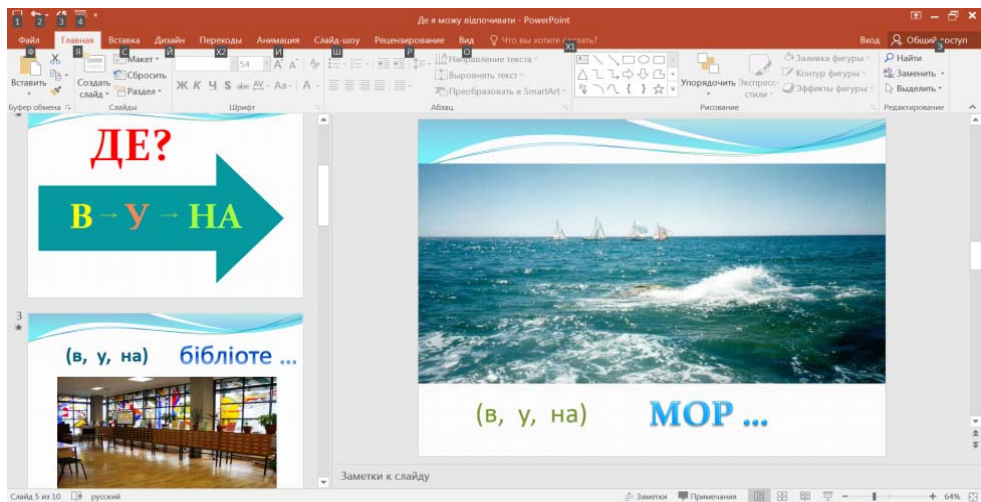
Де я можу відпочивати - PowerPoint

Файл Главная Вставка Дизайн Переходы Анимация Слайд-шоу Рецензирование Вид Что вы хотите сделать?

Вход Общий доступ

Вставить Создать слайд Макет Сбросить Раздел Ж К Ч S abc AV Aa A Направление текста Выровнять текст Преобразовать в SmartArt Упорядочить Экспресс-стили Заливка фигуры Контур фигуры Эффекты фигуры Найти Заменить Выделить

Буфер обмена Слайды Шрифт Абзац Рисование Редактирование

ДЕ?

В → У → НА

3

(в, у, на) бібліоте ...

(в, у, на) МОР ...

Заметки к слайду

Слайд 5 из 10 русский Заметки Примечания 64%